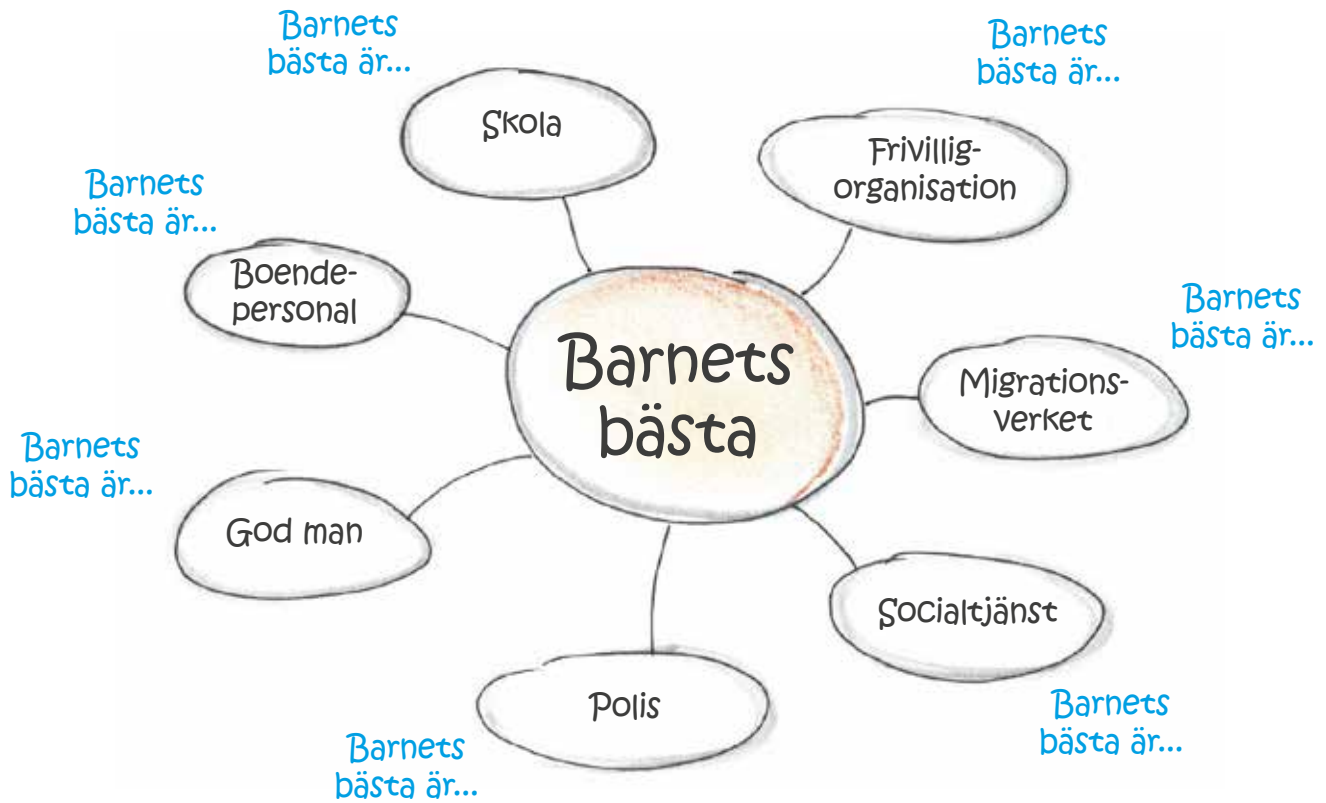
Barnets bästa är...

Skola

Barnets bästa är...

Frivillig-organisation

Barnets bästa är...

Boende-personal

Barnets bästa

Barnets bästa är...

Migrations-verket

Barnets bästa är...

God man

Socialtjänst

Polis

Barnets bästa är...

Barnets bästa är...